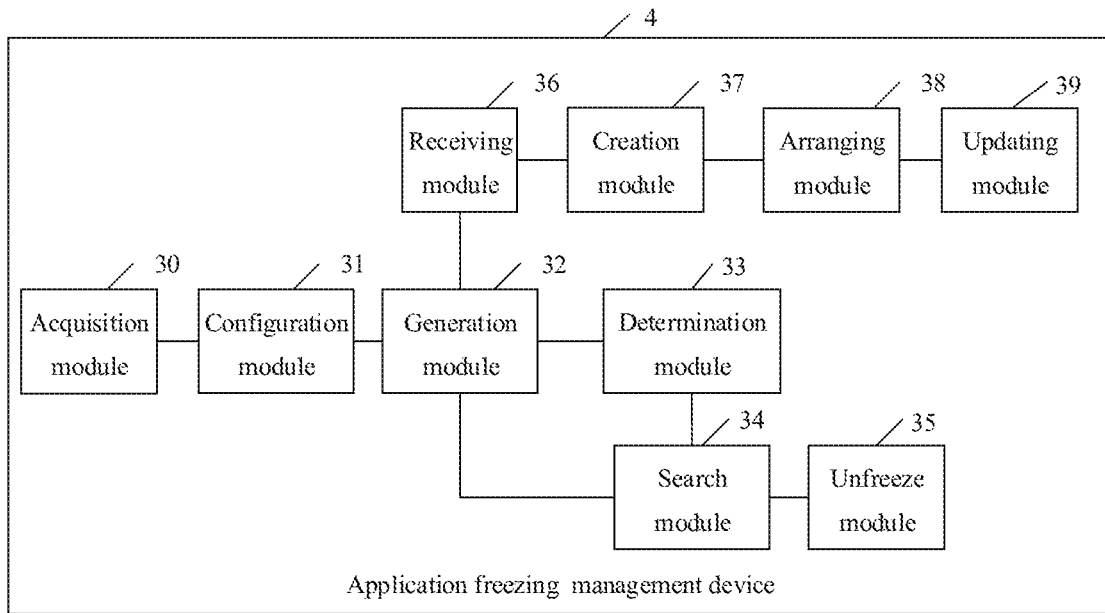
4

36
Receiving module

37
Creation module

38
Arranging module

39
Updating module

30
Acquisition module

31
Configuration module

32
Generation module

33
Determination module

34
Search module

35
Unfreeze module

Application freezing management device